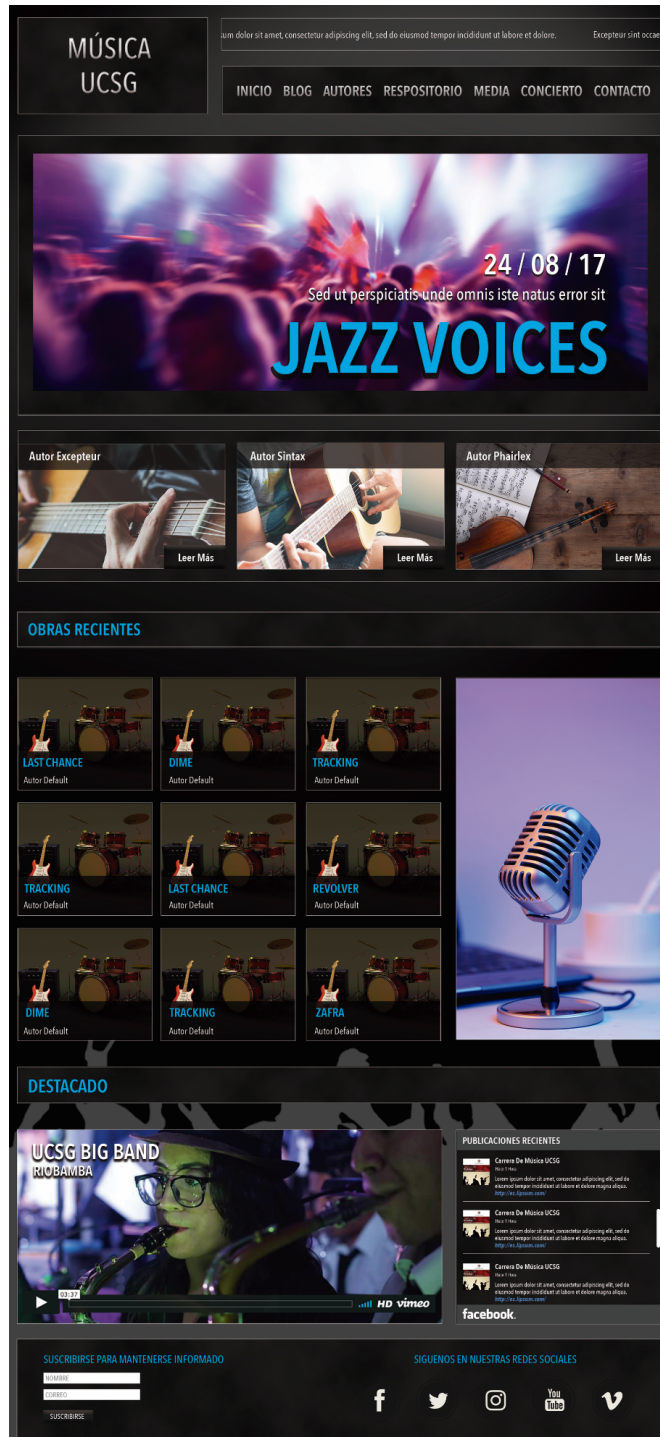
MÚSICA UCSG

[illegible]um dolor sit amet, consectetur adipiscing elit, sed do eiusmod tempor incididunt ut labore et dolore. Excepteur sint occae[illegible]

INICIO BLOG AUTORES RESPOSITORIO MEDIA CONCIERTO CONTACTO

24 / 08 / 17
Sed ut perspiciatis unde omnis iste natus error sit
JAZZ VOICES

Autor Excepteur
Leer Más

Autor Sintax
Leer Más

Autor Phairlex
Leer Más

OBRAS RECIENTES

LAST CHANCE
Autor Default

DIME
Autor Default

TRACKING
Autor Default

TRACKING
Autor Default

LAST CHANCE
Autor Default

REVOLVER
Autor Default

DIME
Autor Default

TRACKING
Autor Default

ZAFRA
Autor Default

DESTACADO

UCSG BIG BAND
RIOBAMBA
03:37
HD vimeo

PUBLICACIONES RECIENTES

Carrera De Música UCSG
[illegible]
Lorem ipsum dolor sit amet, consectetur adipiscing elit, sed do eiusmod tempor incididunt ut labore et dolore magna aliqua.
http://es.lipsum.com/

Carrera De Música UCSG
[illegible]
Lorem ipsum dolor sit amet, consectetur adipiscing elit, sed do eiusmod tempor incididunt ut labore et dolore magna aliqua.
http://es.lipsum.com/

Carrera De Música UCSG
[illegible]
Lorem ipsum dolor sit amet, consectetur adipiscing elit, sed do eiusmod tempor incididunt ut labore et dolore magna aliqua.
http://es.lipsum.com/

facebook.

SUSCRIBIRSE PARA MANTENERSE INFORMADO
NOMBRE
CORREO
SUSCRIBIRSE

SIGUENOS EN NUESTRAS REDES SOCIALES
You Tube